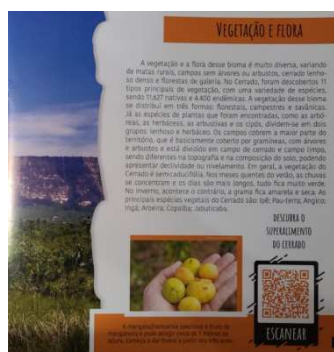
VEGETAÇÃO E FLORA

A vegetação e a flora desse bioma é muito diversa, variando de matas ciliares, campos sem árvores ou arbustos, cerrado também denso e florestas de galeria. No Cerrado, foram descobertos 11 tipos principais de vegetação, com uma variedade de espécies, sendo 11.627 nativas e 4.400 endêmicas. A vegetação desse bioma se distribui em três formas: florestais, campestres e savânicas. Já as espécies de plantas que foram encontradas, como as arbóreas, as herbáceas, as arbustivas e os cipós, dividem-se em dois grupos: lenhoso e herbáceo. Os campos cobrem a maior parte do território, que é basicamente coberto por gramíneas, com árvores e arbustos e está dividido em campo de cerrado e campo limpo, sendo diferentes na topografia e na composição do solo, podendo apresentar declividade ou nivelamento. Em geral, a vegetação do Cerrado é semicaducifólia. Nos meses quentes do verão, as chuvas se concentram e os dias são mais longos, tudo fica muito verde. No inverno, acontece o contrário, a grama fica amarela e seca. As principais espécies vegetais do Cerrado são: Ipê; Pau-terra; Angico; Ingá; Aroeira; Copaíba; Jabuticaba.

DESCUBRA O SUPERALIMENTO DO CERRADO

ESCANEAR

A mangaba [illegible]